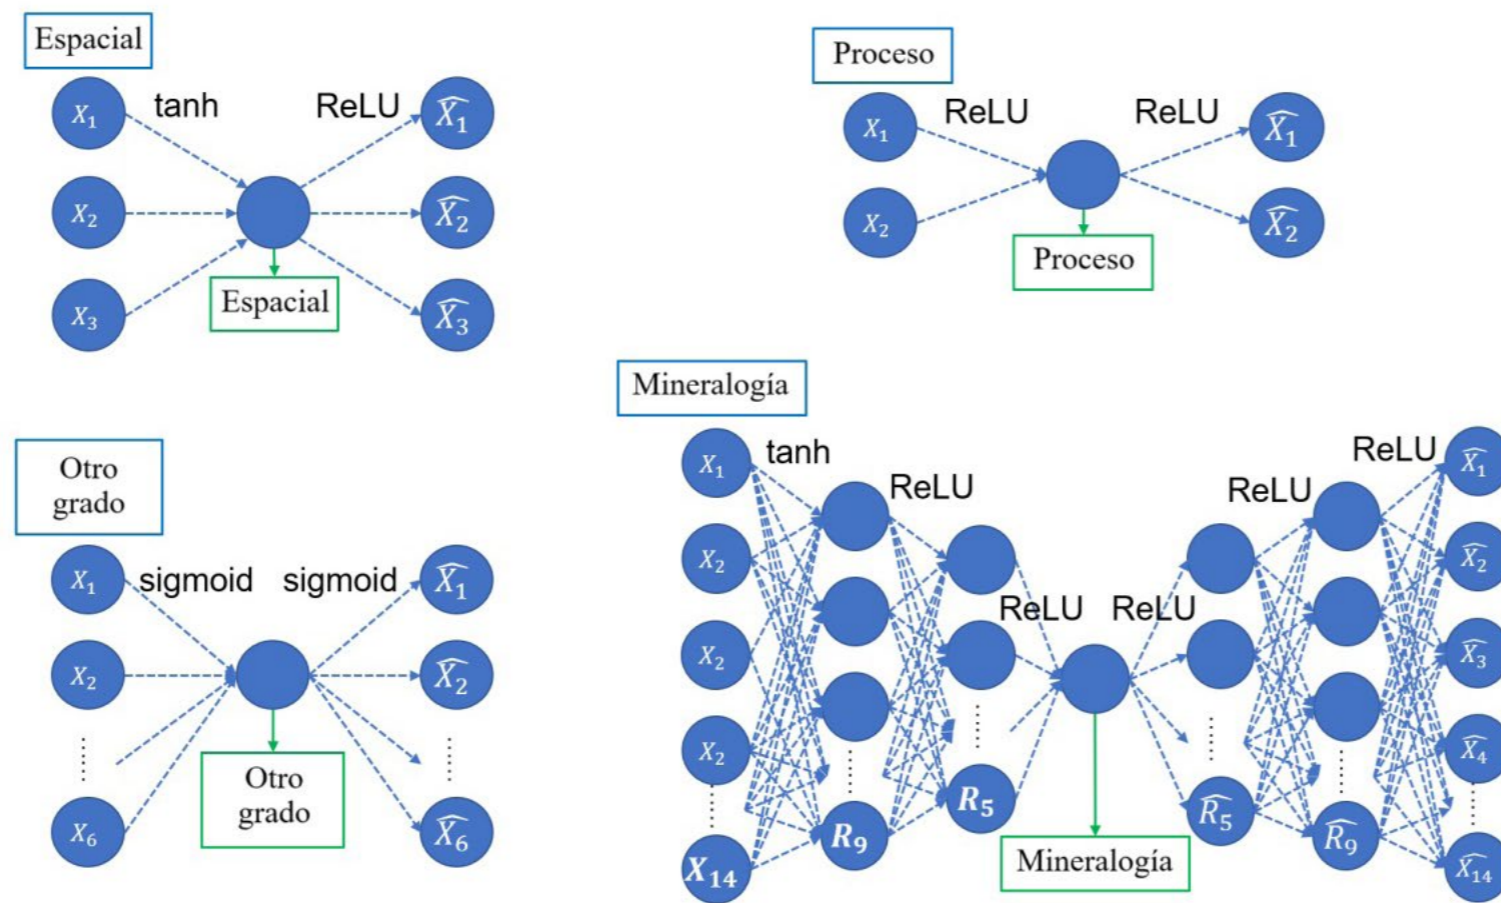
Espacial

$X_1$ tanh ReLU $\widehat{X_1}$

$X_2$ $\widehat{X_2}$

$X_3$ $\widehat{X_3}$

Espacial

Proceso

$X_1$ ReLU ReLU $\widehat{X_1}$

$X_2$ $\widehat{X_2}$

Proceso

Otro grado

$X_1$ sigmoid sigmoid $\widehat{X_1}$

$X_2$ $\widehat{X_2}$

$X_6$ $\widehat{X_6}$

Otro grado

Mineralogía

$X_1$ tanh ReLU ReLU ReLU $\widehat{X_1}$

$X_2$ $\widehat{X_2}$

$X_2$ ReLU ReLU $\widehat{X_3}$

$X_2$ $\widehat{X_4}$

$R_5$ $\widehat{R_5}$

$X_{14}$ $R_9$ $\widehat{R_9}$ $\widehat{X_{14}}$

Mineralogía